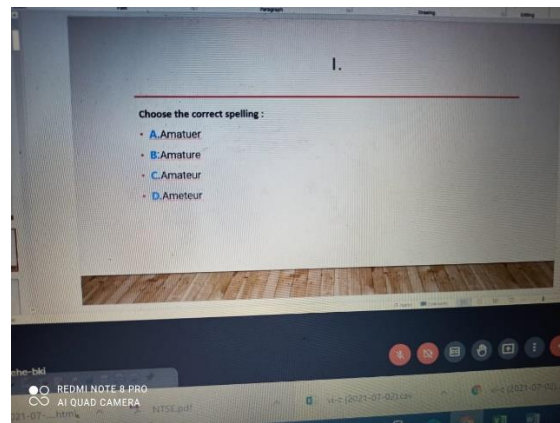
Paragraph

Drawing

I.

Choose the correct spelling :

A.Amatuer

B.Amature

C.Amateur

D.Ameteur

ehe-bki

REDMI NOTE 8 PRO
AI QUAD CAMERA

2021-07-....html

NTSE.pdf

vi-c (2021-07-07).csv

vi-c (2021-07-07)